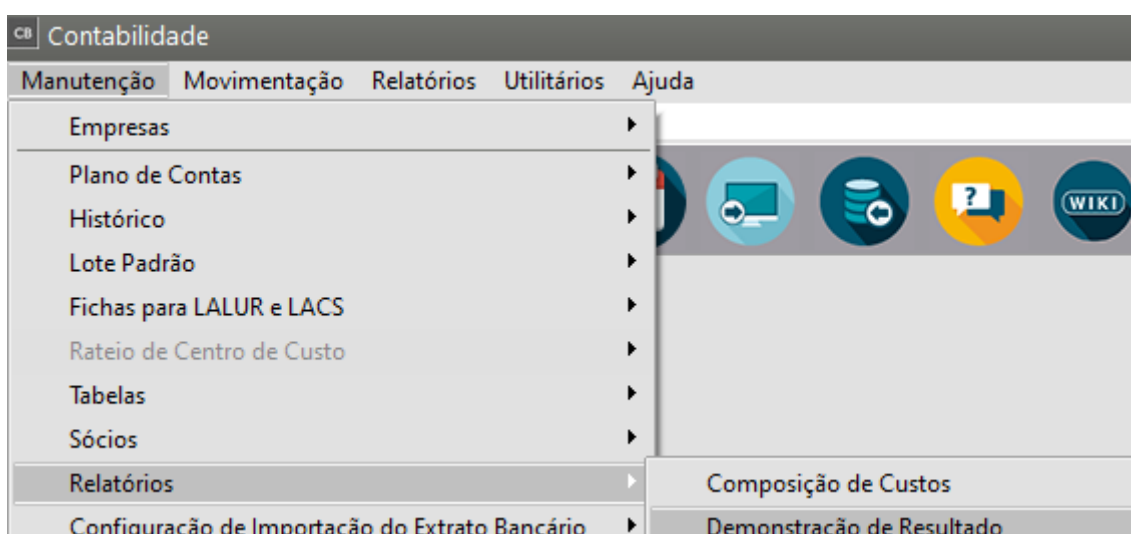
CB Contabilidade

Manutenção Movimentação Relatórios Utilitários Ajuda

Empresas
Plano de Contas
Histórico
Lote Padrão
Fichas para LALUR e LACS
Rateio de Centro de Custo
Tabelas
Sócios
Relatórios
Configuração de Importação do Extrato Bancário

?

WIKI

Composição de Custos
Demonstração de Resultado